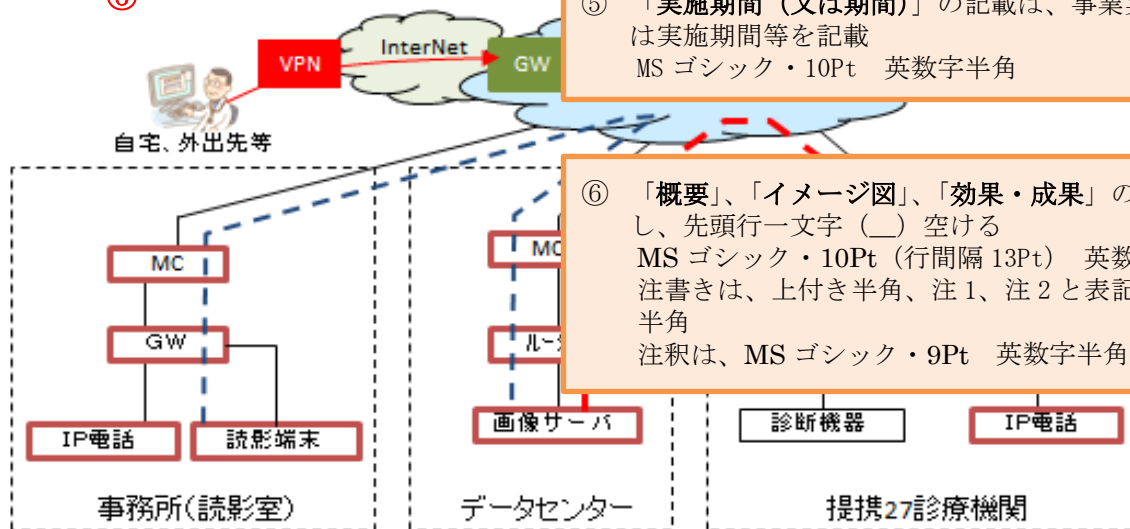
⑥

VPN

InterNet

GW

自宅、外出先等

⑤ 「実施期間（又は期間）」の記載は、事業男 は実施期間等を記載
MS ゴシック・10Pt 英数字半角

⑥ 「概要」、「イメージ図」、「効果・成果」の し、先頭行一文字（＿）空ける
MS ゴシック・10Pt（行間隔 13Pt） 英数
注書きは、上付き半角、注 1、注 2 と表記 半角
注釈は、MS ゴシック・9Pt 英数字半角

MC

GW

IP電話

読影端末

MC

ルー

画像サーバ

診断機器

IP電話

事務所(読影室)

データセンター

提携27診療機関